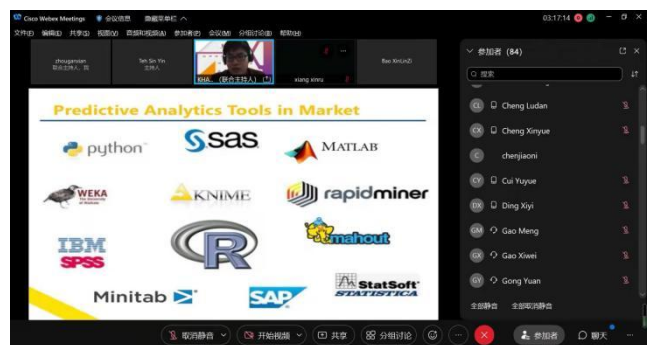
Cisco Webex Meetings 会议信息 隐藏菜单栏

03:17:14

文件(F) 编辑(E) 共享(S) 视图(V) 音频和视频(A) 参加者(P) 会议(M) 分组讨论(B) 帮助(H)

zhoujianxian 联合主持人，我

Teh Sin Yin 主持人

KHA... (联合主持人) (T)

xiang xinru

Bao XinLinZi

参加者 (84)

搜索

Cheng Ludan

Cheng Xinyue

chenjiaoni

Cui Yuyue

Ding Xiyi

Gao Meng

Gao Xiwei

Gong Yuan

全部静音 全部取消静音

Predictive Analytics Tools in Market

python

sas

MATLAB

WEKA The University of Waikato

KNIME

rapidminer

IBM SPSS

R

mahout

Minitab

SAP

StatSoft STATISTICA

取消静音

开始视频

共享

分组讨论

参加者

聊天